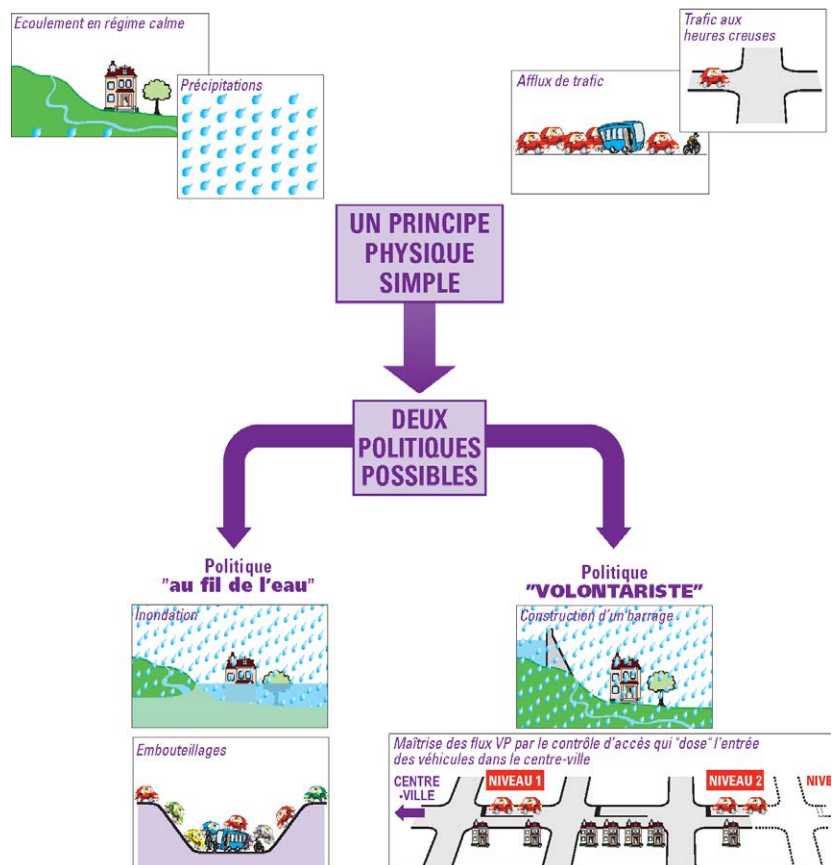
Ecoulement en régime calme

Précipitations

Trafic aux heures creuses

Afflux de trafic

UN PRINCIPE PHYSIQUE SIMPLE

DEUX POLITIQUES POSSIBLES

Politique "au fil de l'eau"

Politique "VOLONTARISTE"

Inondation

Construction d'un barrage

Embouteillages

Maîtrise des flux VP par le contrôle d'accès qui "dose" l'entrée des véhicules dans le centre-ville

CENTRE -VILLE

NIVEAU 1

NIVEAU 2

NIVE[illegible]